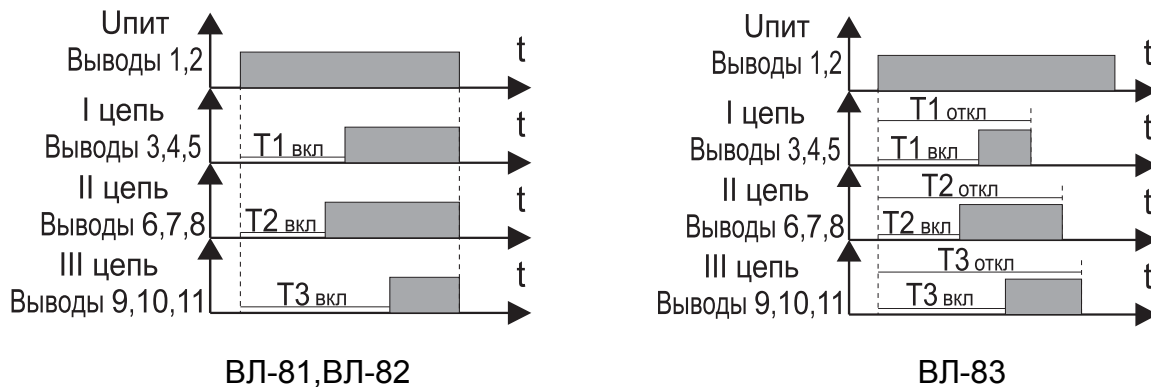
Uпит
Выводы 1,2
t
I цепь
Выводы 3,4,5
T1 вкл
t
II цепь
Выводы 6,7,8
T2 вкл
t
III цепь
Выводы 9,10,11
T3 вкл
t

ВЛ-81,ВЛ-82

Uпит
Выводы 1,2
t
I цепь
Выводы 3,4,5
T1 откл
T1 вкл
t
II цепь
Выводы 6,7,8
T2 откл
T2 вкл
t
III цепь
Выводы 9,10,11
T3 откл
T3 вкл
t

ВЛ-83